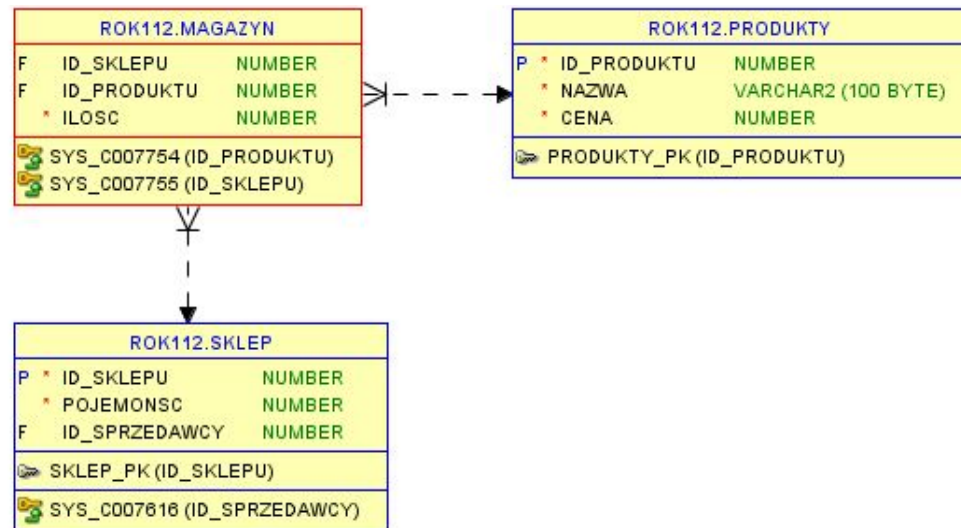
ROK112.MAGAZYN

| | | |
|---|---|---|
| F | ID_SKLEPU | NUMBER |
| F | ID_PRODUKTU | NUMBER |
| * | ILOSC | NUMBER |

SYS_C007754 (ID_PRODUKTU)
SYS_C007755 (ID_SKLEPU)

ROK112.PRODUKTY

| | | |
|---|---|---|
| P * | ID_PRODUKTU | NUMBER |
| * | NAZWA | VARCHAR2 (100 BYTE) |
| * | CENA | NUMBER |

PRODUKTY_PK (ID_PRODUKTU)

ROK112.SKLEP

| | | |
|---|---|---|
| P * | ID_SKLEPU | NUMBER |
| * | POJEMONSC | NUMBER |
| F | ID_SPRZEDAWCY | NUMBER |

SKLEP_PK (ID_SKLEPU)
SYS_C007616 (ID_SPRZEDAWCY)